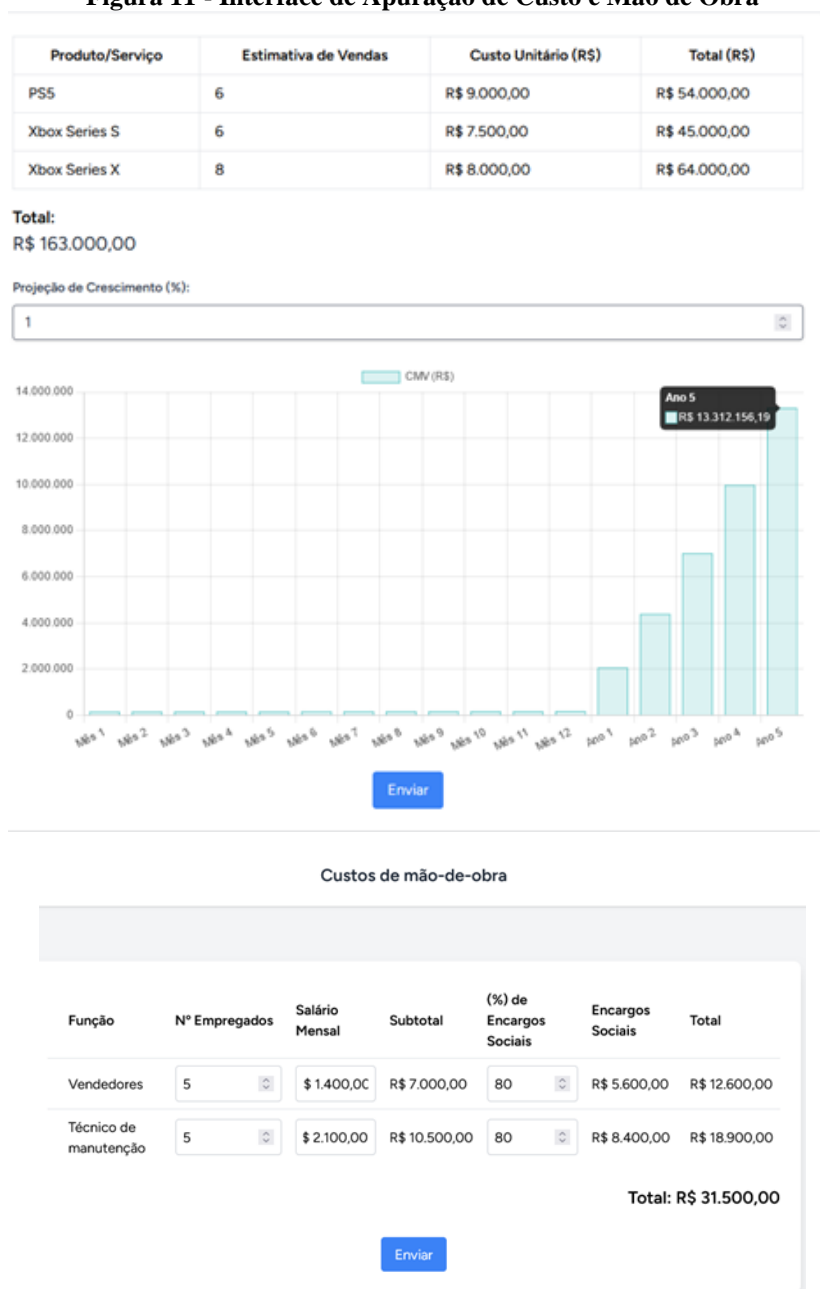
Figura 11 - Interface de Apuração de Custo e Mão de Obra

| Produto/Serviço | Estimativa de Vendas | Custo Unitário (R$) | Total (R$) |
|---|---|---|---|
| PS5 | 6 | R$ 9.000,00 | R$ 54.000,00 |
| Xbox Series S | 6 | R$ 7.500,00 | R$ 45.000,00 |
| Xbox Series X | 8 | R$ 8.000,00 | R$ 64.000,00 |

Total:
R$ 163.000,00

Projeção de Crescimento (%):
1

CMV (R$)
Ano 5
R$ 13.312.156,19
14.000.000
12.000.000
10.000.000
8.000.000
6.000.000
4.000.000
2.000.000
0
Mês 1 Mês 2 Mês 3 Mês 4 Mês 5 Mês 6 Mês 7 Mês 8 Mês 9 Mês 10 Mês 11 Mês 12 Ano 1 Ano 2 Ano 3 Ano 4 Ano 5

Enviar

Custos de mão-de-obra

| Função | Nº Empregados | Salário Mensal | Subtotal | (%) de Encargos Sociais | Encargos Sociais | Total |
|---|---|---|---|---|---|---|
| Vendedores | 5 | $ 1.400,0C | R$ 7.000,00 | 80 | R$ 5.600,00 | R$ 12.600,00 |
| Técnico de manutenção | 5 | $ 2.100,00 | R$ 10.500,00 | 80 | R$ 8.400,00 | R$ 18.900,00 |

Total: R$ 31.500,00

Enviar